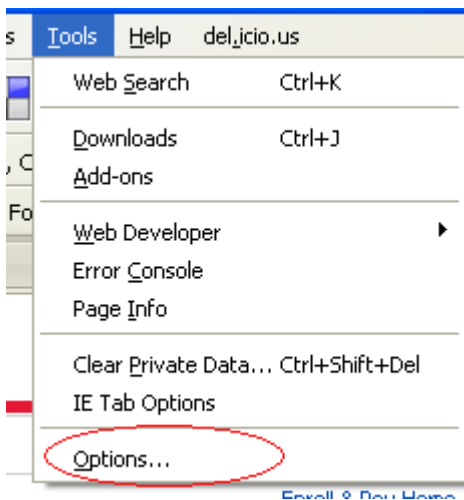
s Tools Help del.icio.us

Web Search Ctrl+K

Downloads Ctrl+J
Add-ons

Web Developer
Error Console
Page Info

Clear Private Data... Ctrl+Shift+Del
IE Tab Options

Options...

, C
Fo

Enroll & Pay Home